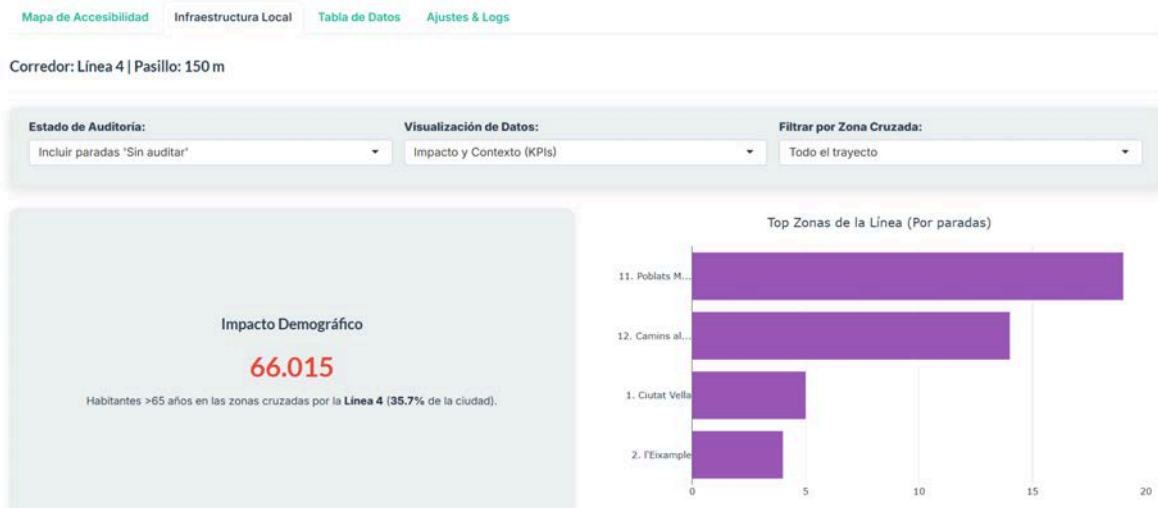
Mapa de Accesibilidad | Infraestructura Local | Tabla de Datos | Ajustes & Logs

Corredor: Línea 4 | Pasillo: 150 m

Estado de Auditoría:
Incluir paradas 'Sin auditar'

Visualización de Datos:
Impacto y Contexto (KPIs)

Filtrar por Zona Cruzada:
Todo el trayecto

Impacto Demográfico

66.015

Habitantes >65 años en las zonas cruzadas por la **Línea 4** (**35.7%** de la ciudad).

Top Zonas de la Línea (Por paradas)

11. Poblats M...
12. Camins al...
1. Ciutat Vella
2. l'Eixample

0 5 10 15 20